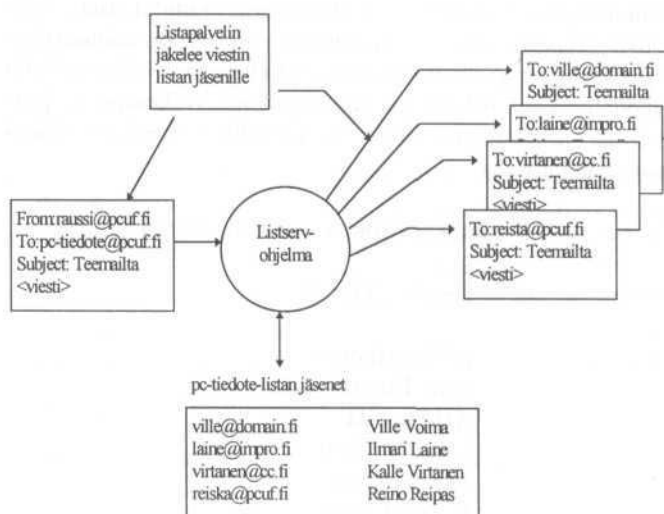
Listapalvelin jakelee viestin listan jäsenille

From:raussi@pcuf.fi
To:pc-tiedote@pcuf.fi
Subject: Teemailta
<viesti>

Listserv-ohjelma

To:ville@domain.fi
Subject: Teemailta

To:laine@impro.fi
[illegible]

To:virtanen@cc.fi
Subject: Teemailta
<viesti>

To:reista@pcuf.fi
Subject: Teemailta
<viesti>

pc-tiedote-listan jäsenet

| | |
|---|---|
| ville@domain.fi | Ville Voima |
| laine@impro.fi | Ilmari Laine |
| virtanen@cc.fi | Kalle Virtanen |
| reiska@pcuf.fi | Reino Reipas |